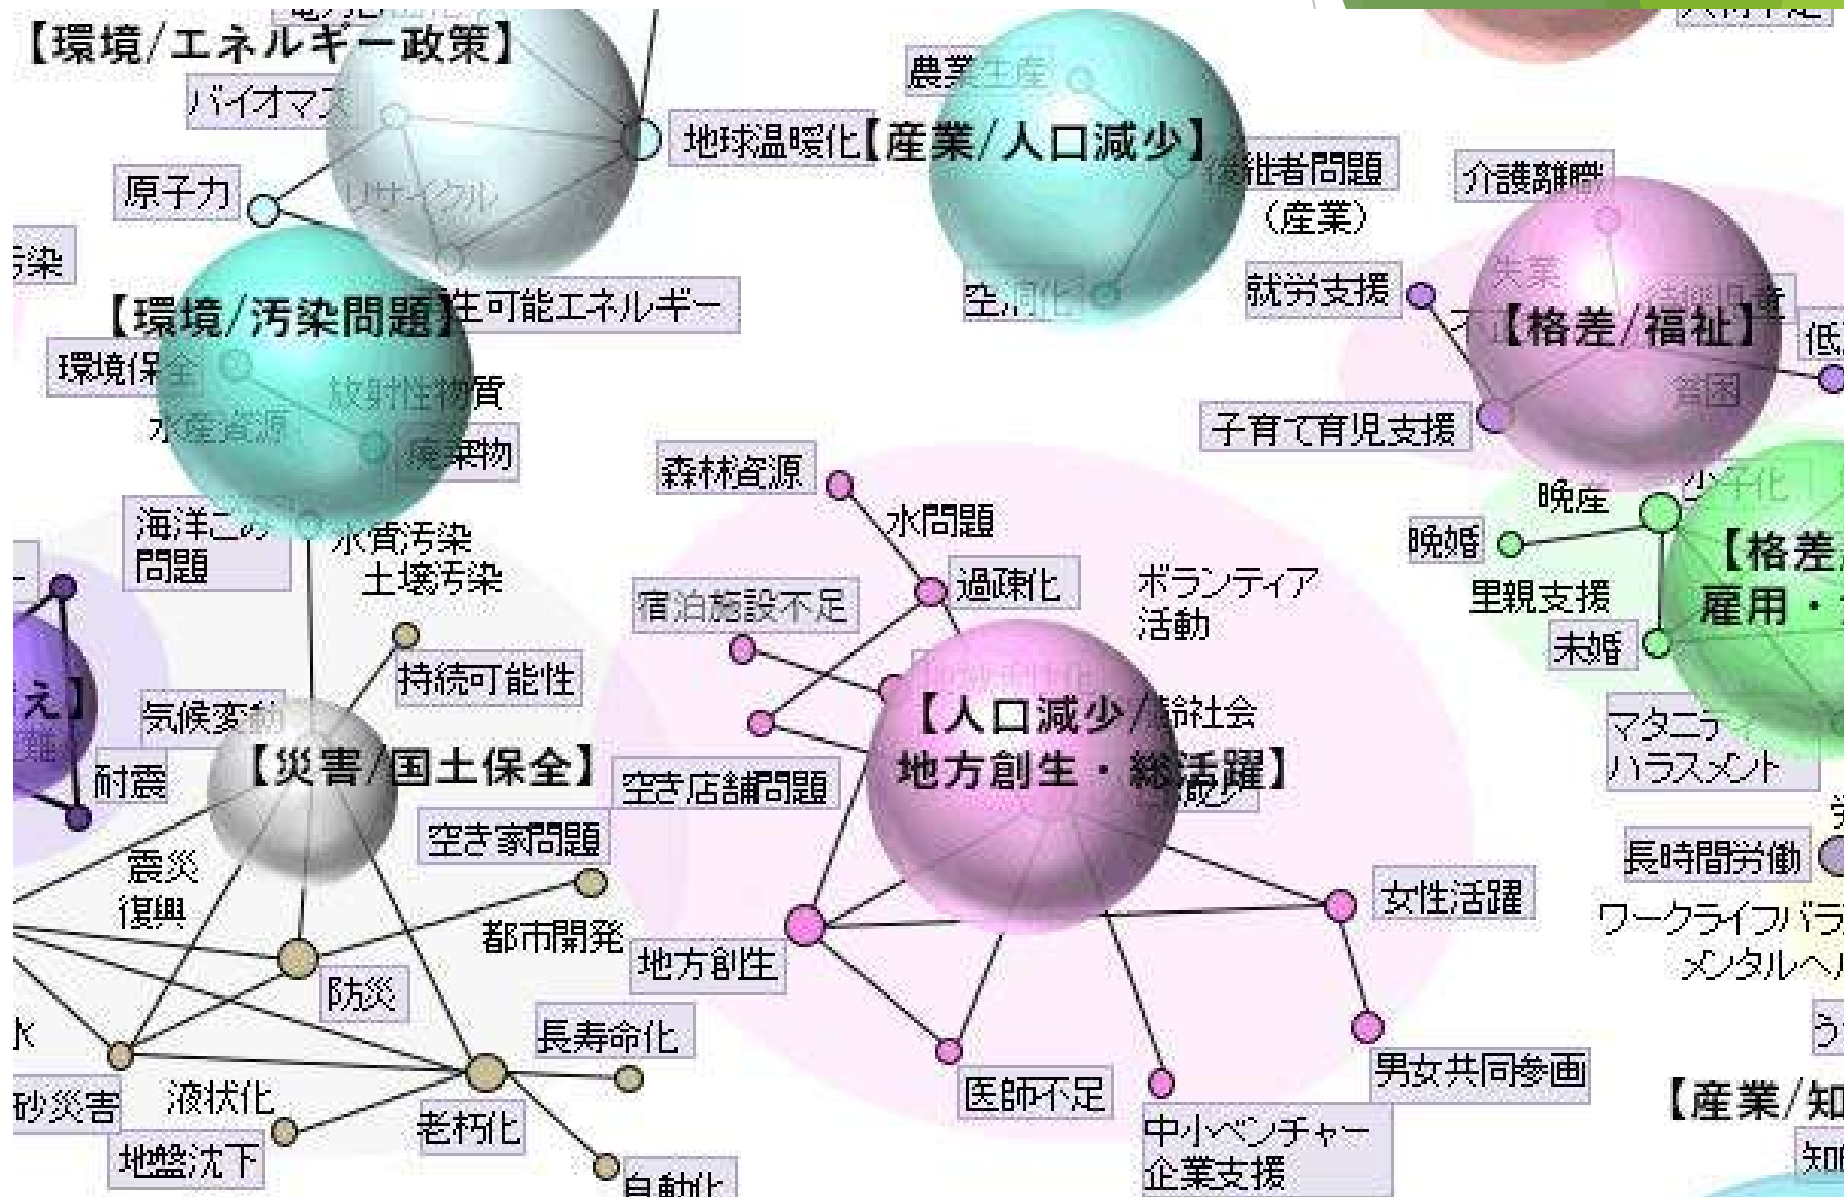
【環境/エネルギー政策】
バイオマス
地球温暖化
原子力
リサイクル
【産業/人口減少】
農業生産
後継者問題（産業）
空洞化
介護離職
失業
就労支援
【格差/福祉】
低
貧困
子育て育児支援
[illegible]染
【環境/汚染問題】
生可能エネルギー
環境保全
水産資源
放射性物質
廃棄物
森林資源
水問題
過疎化
ボランティア活動
宿泊施設不足
海洋ごみ問題
水質汚染
土壌汚染
持続可能性
晩産
少子化
晩婚
里親支援
未婚
【格差
雇用・
え】
気候変動
耐震
【災害/国土保全】
空き店舗問題
【人口減少/高齢社会
地方創生・総活躍】
マタニティハラスメント
長時間労働
ワークライフバラ
メンタルヘル
震災
復興
空き家問題
都市開発
地方創生
女性活躍
防災
長寿命化
男女共同参画
水
砂災害
液状化
老朽化
医師不足
中小ベンチャー企業支援
地盤沈下
自動化
【産業/知
知
う